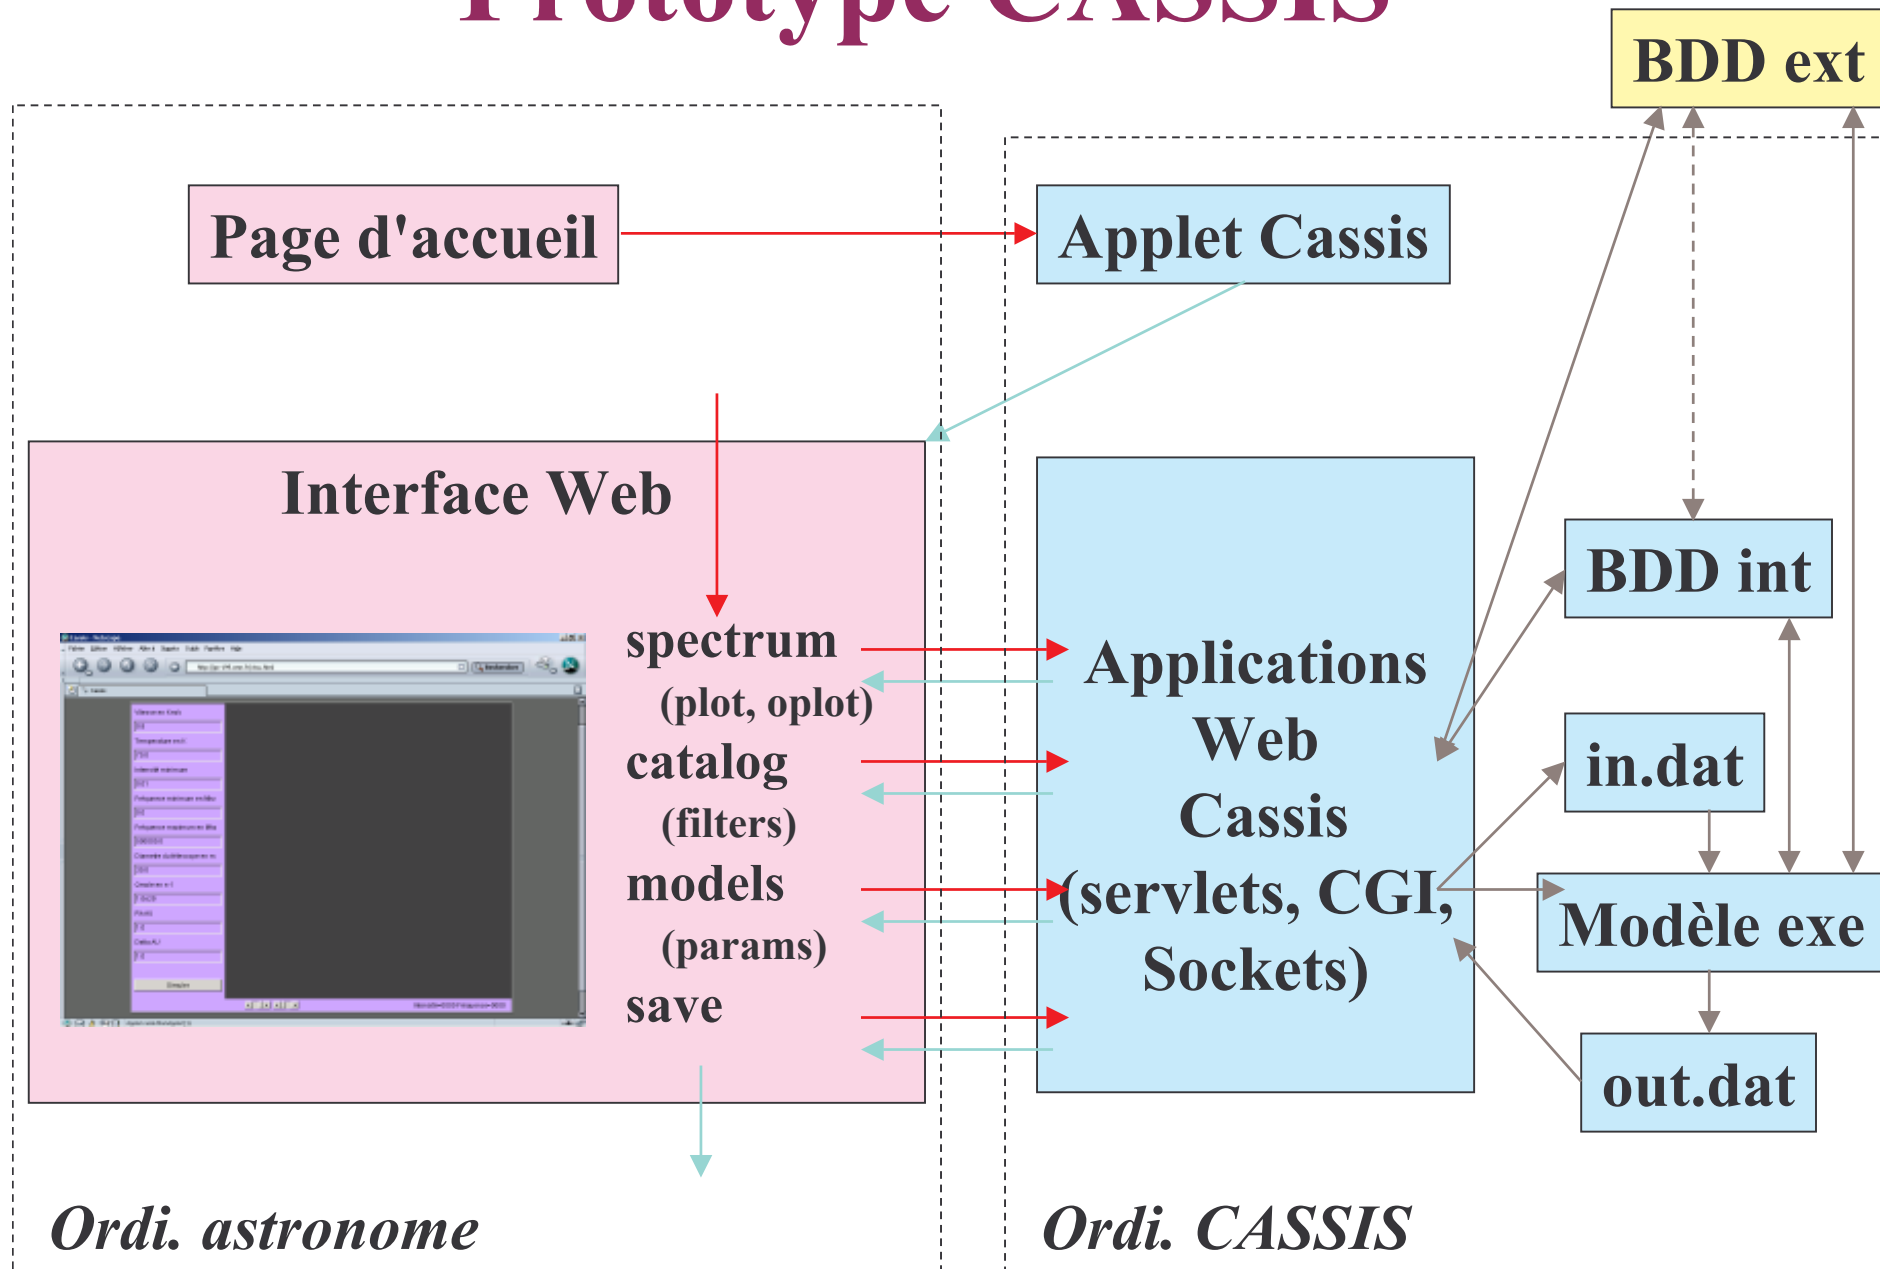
Prototype CASSIS

BDD ext

Page d'accueil

Applet Cassis

Interface Web

spectrum
(plot, oplot)
catalog
(filters)
models
(params)
save

Applications Web Cassis (servlets, CGI, Sockets)

BDD int

in.dat

Modèle exe

out.dat

Ordi. astronome

Ordi. CASSIS